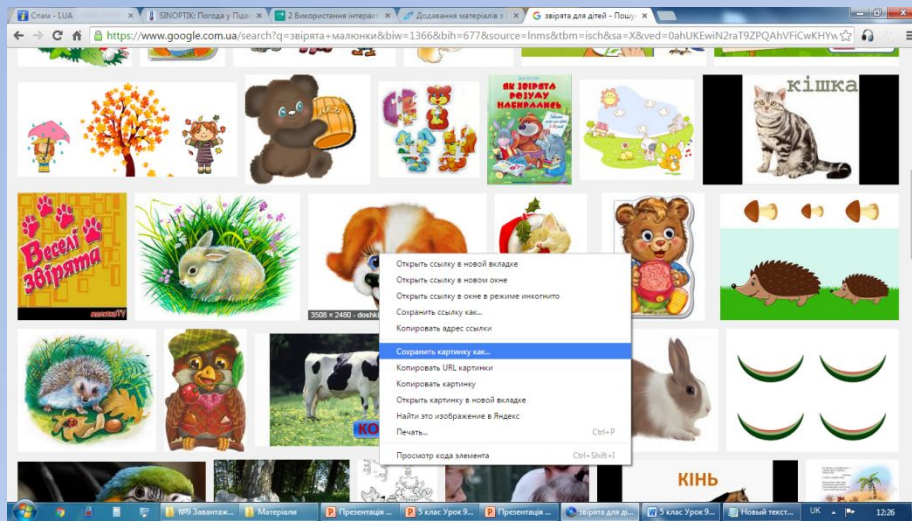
Спам - I.UA
SINOPTIK: Погода у Під
2 Використання інтера
Додавання матеріалів з
звірята для дітей - Пошу

https://www.google.com.ua/search?q=звірята+малюнки&biw=1366&bih=677&source=lnms&tbm=isch&sa=X&ved=0ahUKEwiN2raT9ZPQAhVFiCwKHYw

кішка

Як звірята розуму набиралися

Веселі звірята

3508 × 2480 - doshk

Открыть ссылку в новой вкладке
Открыть ссылку в новом окне
Открыть ссылку в окне в режиме инкогнито
Сохранить ссылку как...
Копировать адрес ссылки
Сохранить картинку как...
Копировать URL картинки
Копировать картинку
Открыть картинку в новой вкладке
Найти это изображение в Яндекс
Печать... Ctrl+P
Просмотр кода элемента Ctrl+Shift+I

КІНЬ

№9 Завантаж...
Матеріали
Презентація ...
5 клас Урок 9...
Презентація ...
звірята для ді...
5 клас Урок 9...
Новий текст...
UK
12:26